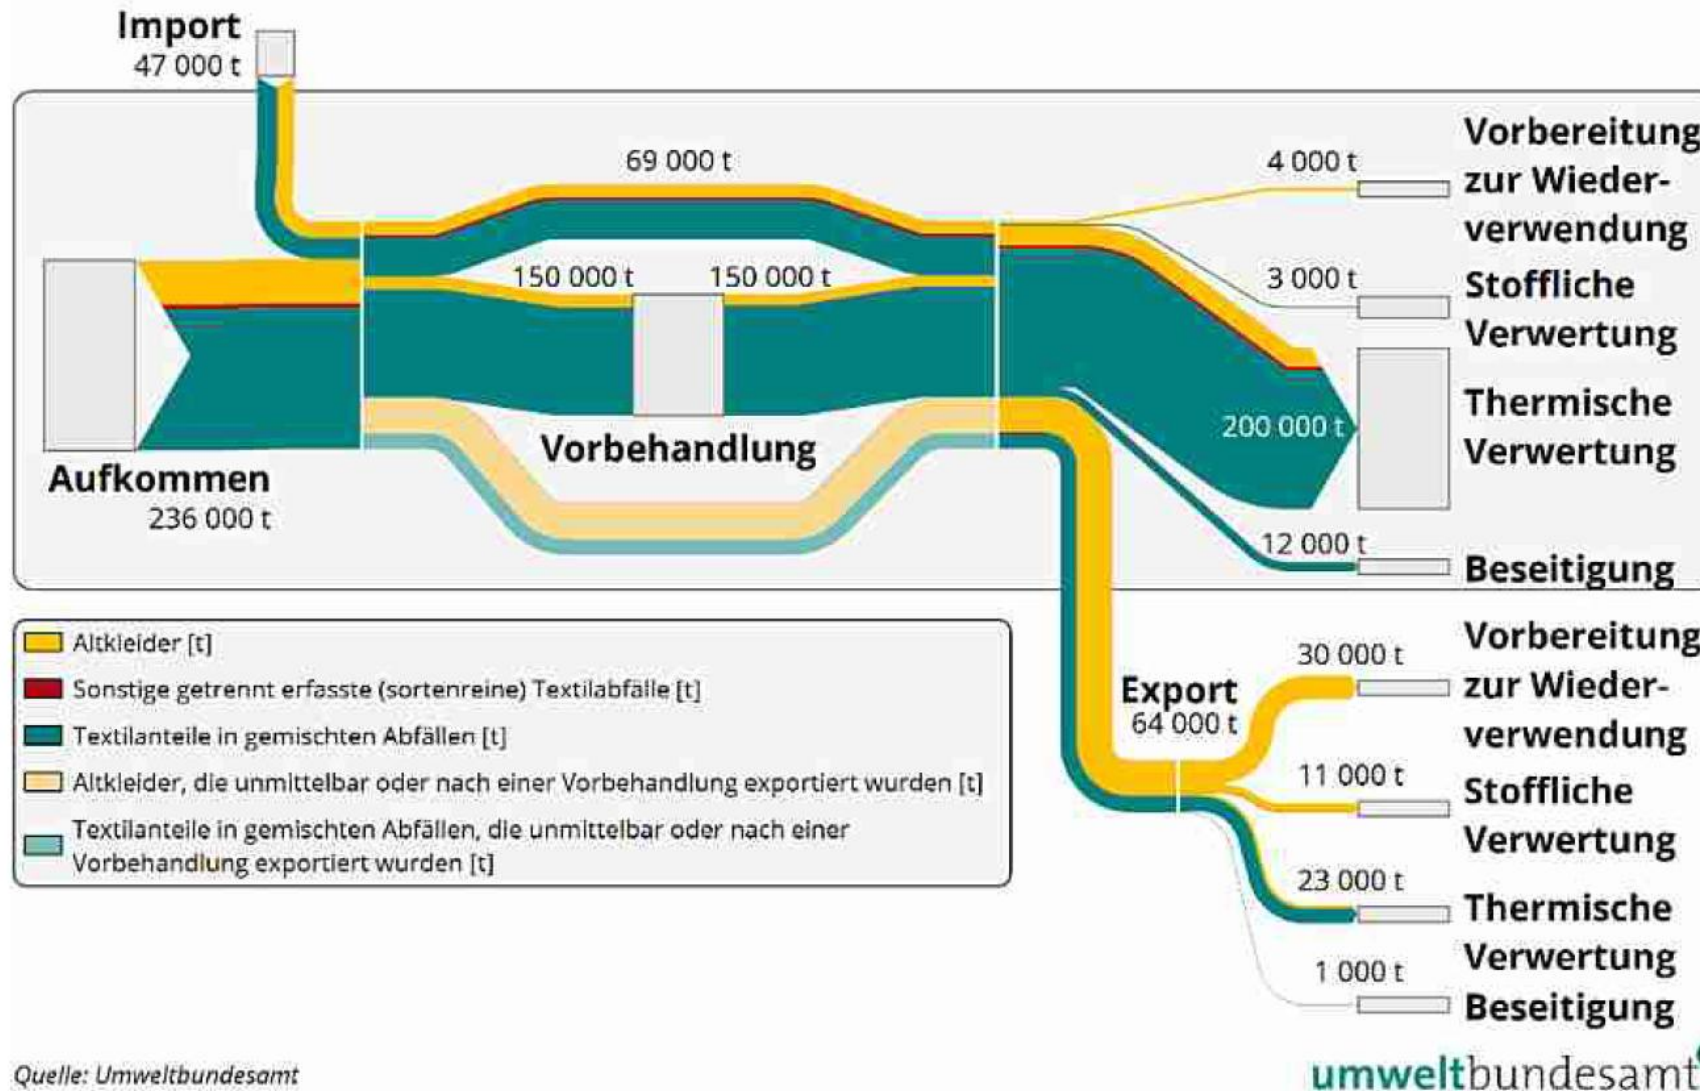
Import
47 000 t

69 000 t

150 000 t

150 000 t

Aufkommen
236 000 t

Vorbehandlung

4 000 t
Vorbereitung zur Wiederverwendung

3 000 t
Stoffliche Verwertung

200 000 t
Thermische Verwertung

12 000 t
Beseitigung

Altkleider [t]
Sonstige getrennt erfasste (sortenreine) Textilabfälle [t]
Textilanteile in gemischten Abfällen [t]
Altkleider, die unmittelbar oder nach einer Vorbehandlung exportiert wurden [t]
Textilanteile in gemischten Abfällen, die unmittelbar oder nach einer Vorbehandlung exportiert wurden [t]

Export
64 000 t

30 000 t
Vorbereitung zur Wiederverwendung

11 000 t
Stoffliche Verwertung

23 000 t
Thermische Verwertung

1 000 t
Beseitigung

Quelle: Umweltbundesamt

umweltbundesamt